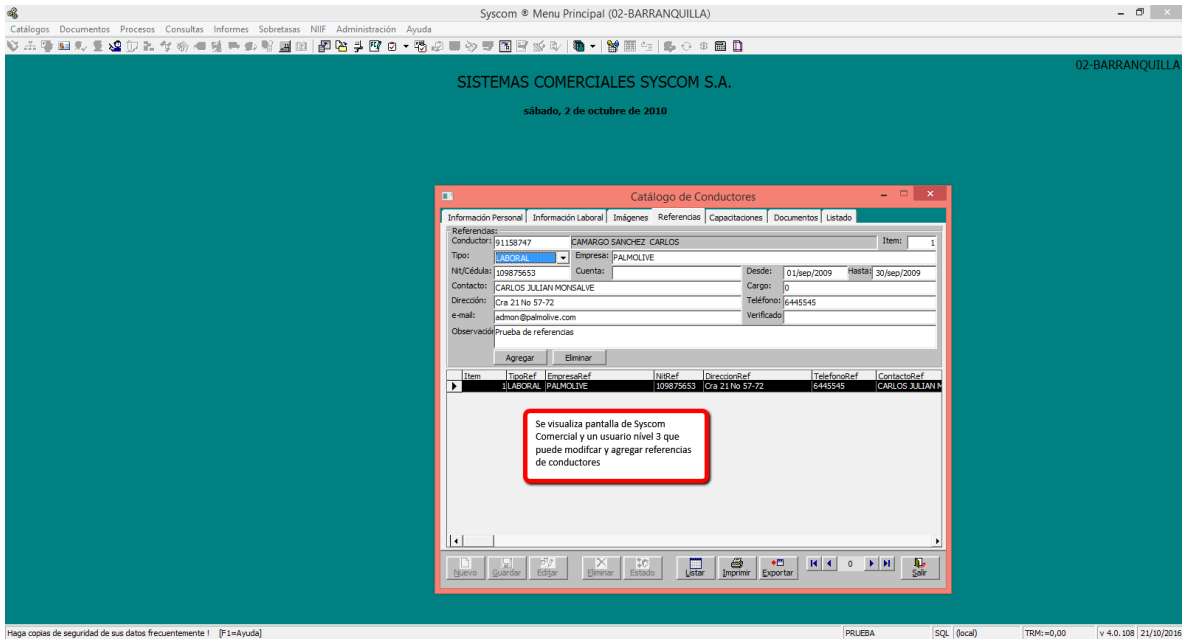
Syscom ® Menu Principal (02-BARRANQUILLA)

Catálogos Documentos Procesos Consultas Informes Sobretasas NIIF Administración Ayuda

02-BARRANQUILLA

SISTEMAS COMERCIALES SYSCOM S.A.

sábado, 2 de octubre de 2010

Catálogo de Conductores

Información Personal | Información Laboral | Imágenes | Referencias | Capacitaciones | Documentos | Listado

Referencias:
Conductor: 91158747 CAMARGO SANCHEZ CARLOS Item: 1
Tipo: LABORAL Empresa: PALMOLIVE
Nit/Cédula: 109875653 Cuenta: Desde: 01/sep/2009 Hasta: 30/sep/2009
Contacto: CARLOS JULIAN MONSALVE Cargo: 0
Dirección: Cra 21 No 57-72 Teléfono: 6445545
e-mail: admon@palmolive.com Verificado
Observación Prueba de referencias

Agregar Eliminar

| Item | TipoRef | EmpresaRef | NitRef | DireccionRef | TelefonoRef | ContactoRef |
|---|---|---|---|---|---|---|
| 1 | LABORAL | PALMOLIVE | 109875653 | Cra 21 No 57-72 | 6445545 | CARLOS JULIAN M |

Se visualiza pantalla de Syscom Comercial y un usuario nivel 3 que puede modifcar y agregar referencias de conductores

Nuevo Guardar Editar Eliminar Estado Listar Imprimir Exportar 0 Salir

Haga copias de seguridad de sus datos frecuentemente ! [F1=Ayuda] PRUEBA SQL (local) TRM:=0,00 v 4.0.108 21/10/2016